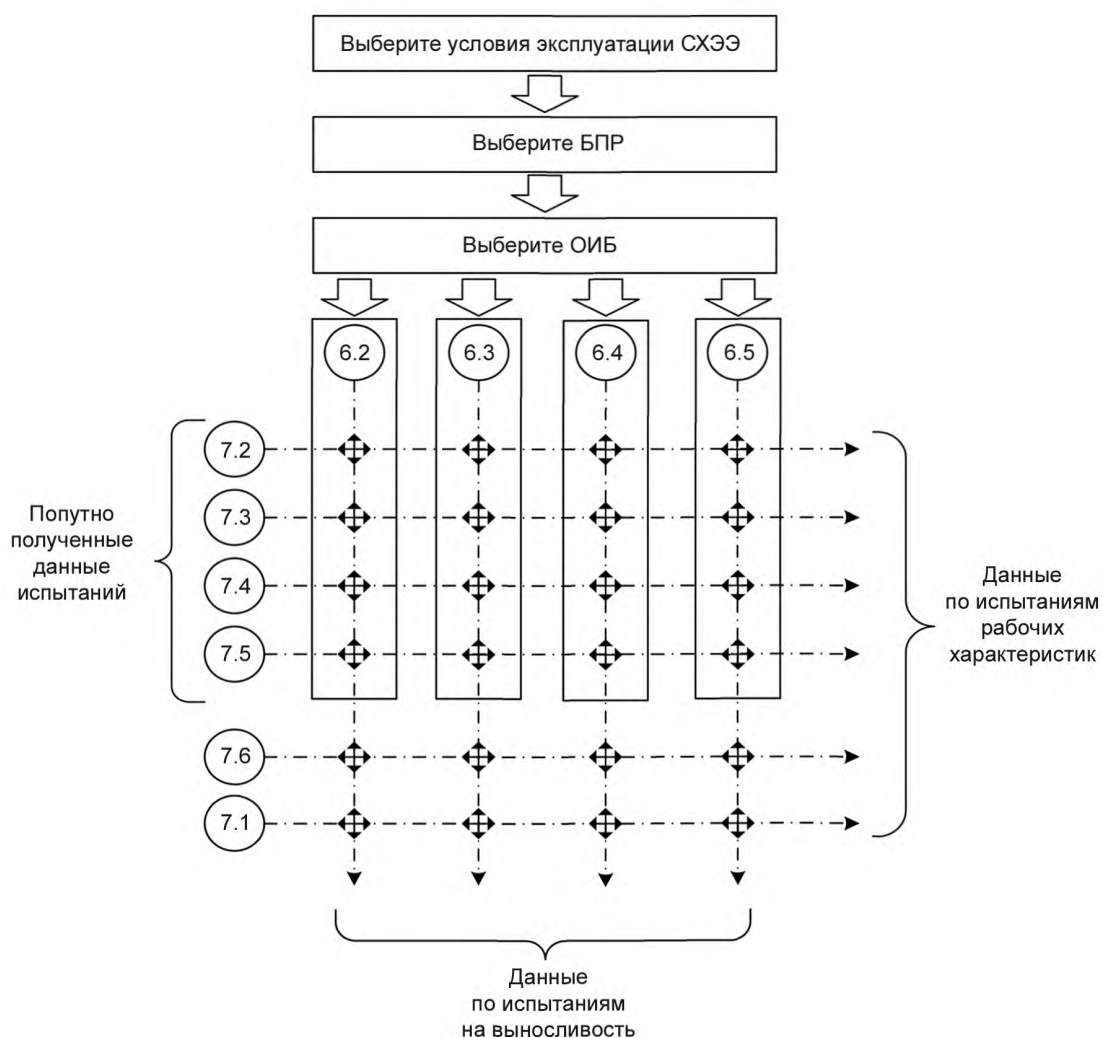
Выберите условия эксплуатации СХЭЭ

Выберите БПР

Выберите ОИБ

6.2

6.3

6.4

6.5

7.2

7.3

7.4

7.5

7.6

7.1

Попутно полученные данные испытаний

Данные по испытаниям рабочих характеристик

Данные по испытаниям на выносливость